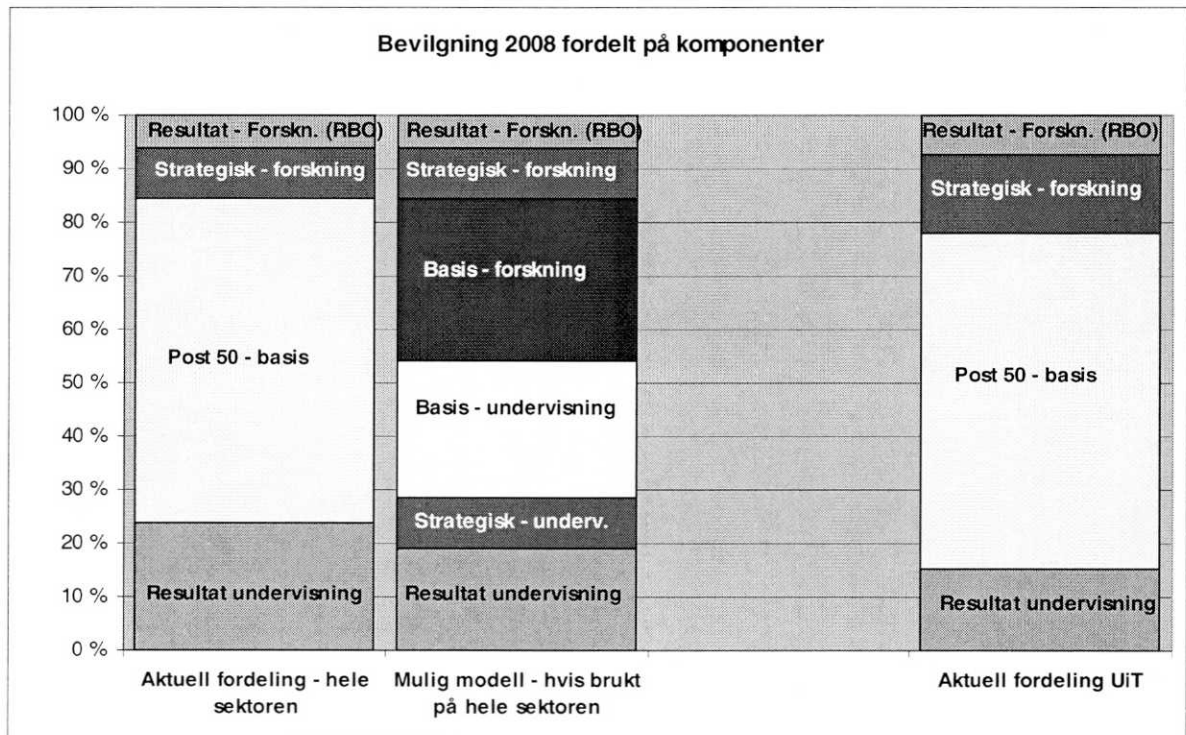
Bevilgning 2008 fordelt på komponenter

100 %
90 %
80 %
70 %
60 %
50 %
40 %
30 %
20 %
10 %
0 %

Resultat - Forskn. (RBO)
Strategisk - forskning
Post 50 - basis
Resultat undervisning

Resultat - Forskn. (RBO)
Strategisk - forskning
Basis - forskning
Basis - undervisning
Strategisk - underv.
Resultat undervisning

Resultat - Forskn. (RBO)
Strategisk - forskning
Post 50 - basis
Resultat undervisning

Aktuell fordeling - hele sektoren
Mulig modell - hvis brukt på hele sektoren
Aktuell fordeling UiT